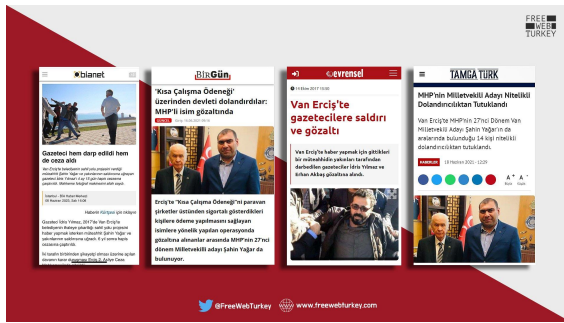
FREE WEB TURKEY

bianet

Gazeteci hem darp edildi hem de ceza aldı

Van Erciş'te belediyenin sahil yolu projesini verdiği müteahhit Şahin Yağar'ın yakınlarının saldırısına uğrayan gazeteci İdris Yılmaz'a 2 yıl 1 ay 15 gün hapis cezası verildi.

Gazeteci İdris Yılmaz, 2017'de Van Erciş'te belediyenin ihalesini yaptığı sahil yolu projesini haber yapmak isterken müteahhit Şahin Yağar'ın yakınlarının saldırısına uğradı. İl yıl sonra hapis cezasına çarptırıldı.

BirGün

'Kısa Çalışma Ödeneği' üzerinden devleti dolandırdılar: MHP'li isim gözaltında

Erciş'te "Kısa Çalışma Ödeneği"ni paravan şirketler üstünden sigortalı gösterdikleri kişilere ödeme yapılmasını sağlayan isimlere yönelik yapılan operasyonda gözaltına alınanlar arasında MHP'nin 27'nci dönem Milletvekili adayı Şahin Yağar da bulunuyor.

evrensel

Van Erciş'te gazetecilere saldırı ve gözaltı

Van Erciş'te haber yapmak için gittikleri bir müteahhidin yakınları tarafından darbedilen gazeteciler İdris Yılmaz ve İrfan Akbaş gözaltına alındı.

TAMGA TÜRK

MHP'nin Milletvekili Adayı Nitelikli Dolandırıcılıktan Tutuklandı

Van Erciş'te MHP'nin 27'nci Dönem Van Milletvekili Adayı Şahin Yağar'ın da aralarında bulunduğu 14 kişi nitelikli dolandırıcılıktan tutuklandı.

@FreeWebTurkey www.freewebturkey.com